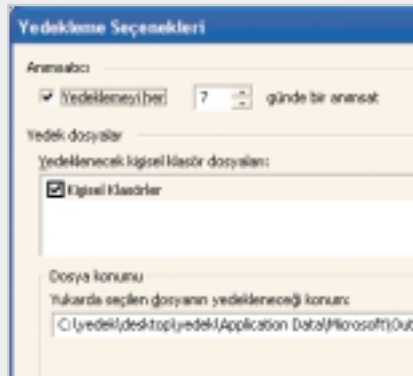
Yedekleme Seçenekleri

Anımsatıcı

Yedeklemeyi her 7 günde bir anımsat

Yedek dosyalar

Yedeklenecek kişisel klasör dosyaları:

Kişisel Klasörler

Dosya konumu

Yukarıda seçilen dosyanın yedekleneceği konum:

C:\yedek\desktop\yedek\Application Data\Microsoft\Out